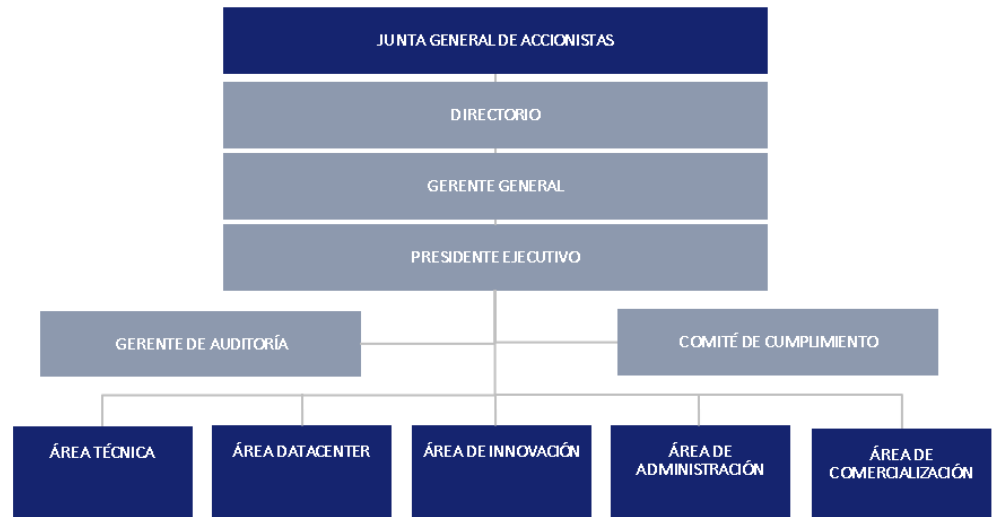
JUNTA GENERAL DE ACCIONISTAS

DIRECTORIO

GERENTE GENERAL

PRESIDENTE EJECUTIVO

GERENTE DE AUDITORÍA

COMITÉ DE CUMPLIMIENTO

ÁREA TÉCNICA

ÁREA DATACENTER

ÁREA DE INNOVACIÓN

ÁREA DE ADMINISTRACIÓN

ÁREA DE COMERCIALIZACIÓN